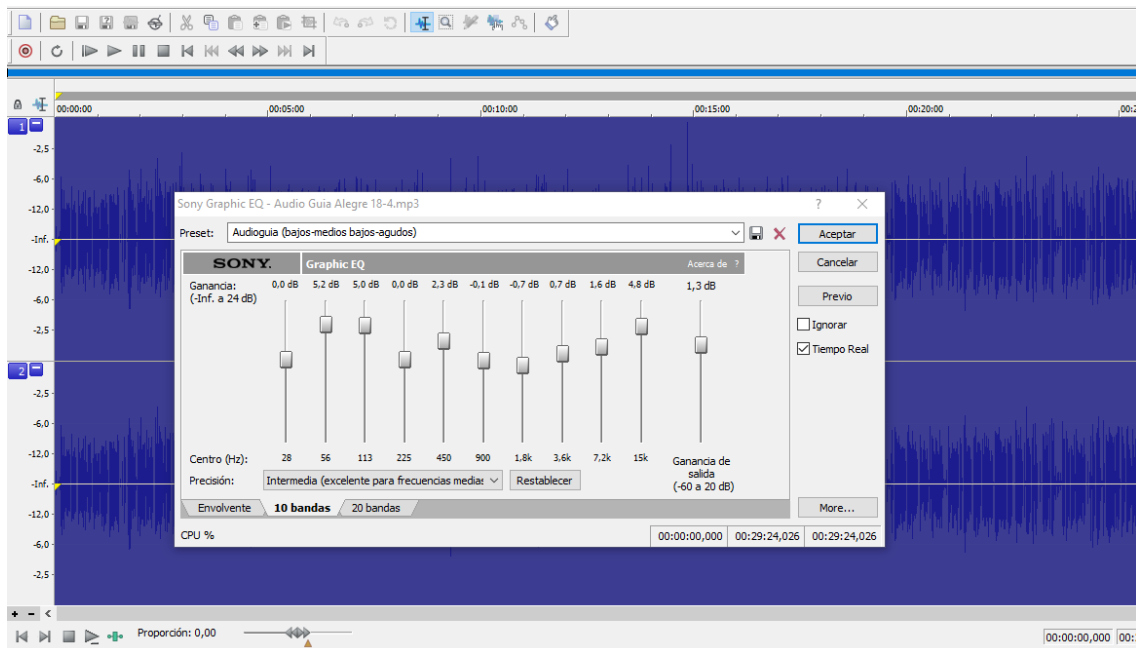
00:00:00 00:05:00 00:10:00 00:15:00 00:20:00 00:2

1
-2,5
-6,0
-12,0
-Inf.
-12,0
-6,0
-2,5

2
-2,5
-6,0
-12,0
-Inf.
-12,0
-6,0
-2,5

Sony Graphic EQ - Audio Guia Alegre 18-4.mp3

? ✕

Preset: Audioguia (bajos-medios bajos-agudos)

Aceptar
Cancelar
Previo
Ignorar
Tiempo Real

SONY. Graphic EQ Acerca de ?

Ganancia: (-Inf. a 24 dB)

| 0,0 dB | 5,2 dB | 5,0 dB | 0,0 dB | 2,3 dB | -0,1 dB | -0,7 dB | 0,7 dB | 1,6 dB | 4,8 dB | 1,3 dB |
|---|---|---|---|---|---|---|---|---|---|---|
| 28 | 56 | 113 | 225 | 450 | 900 | 1,8k | 3,6k | 7,2k | 15k | Ganancia de salida (-60 a 20 dB) |

Centro (Hz):

Precisión: Intermedia (excelente para frecuencias medias

Restablecer

Envolvente 10 bandas 20 bandas

More...

CPU %

00:00:00,000 00:29:24,026 00:29:24,026

Proporción: 0,00

00:00:00,000 00: